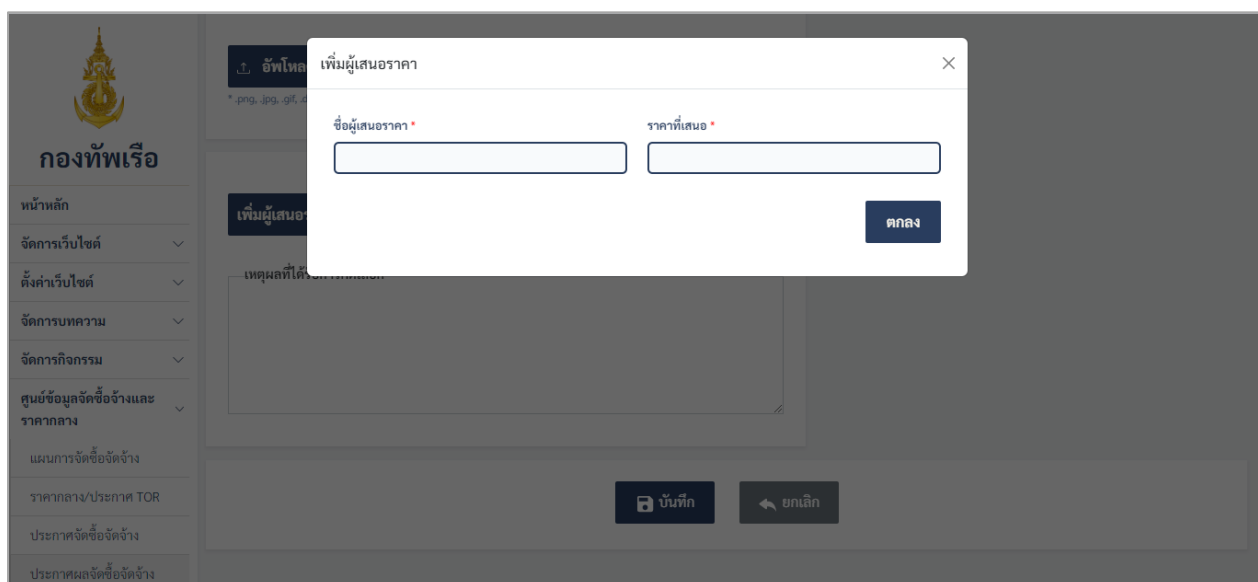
กองทัพเรือ

หน้าหลัก

จัดการเว็บไซต์

ตั้งค่าเว็บไซต์

จัดการบทความ

จัดการกิจกรรม

ศูนย์ข้อมูลจัดซื้อจ้างและราคากลาง

แผนการจัดซื้อจัดจ้าง

ราคากลาง/ประกาศ TOR

ประกาศจัดซื้อจัดจ้าง

ประกาศผลจัดซื้อจัดจ้าง

อัพโหล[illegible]

*.png, .jpg, .gif, .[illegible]

เพิ่มผู้เสนอ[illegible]

เหตุผลที่ได้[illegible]

บันทึก

ยกเลิก

เพิ่มผู้เสนอราคา

×

ชื่อผู้เสนอราคา *

ราคาที่เสนอ *

ตกลง